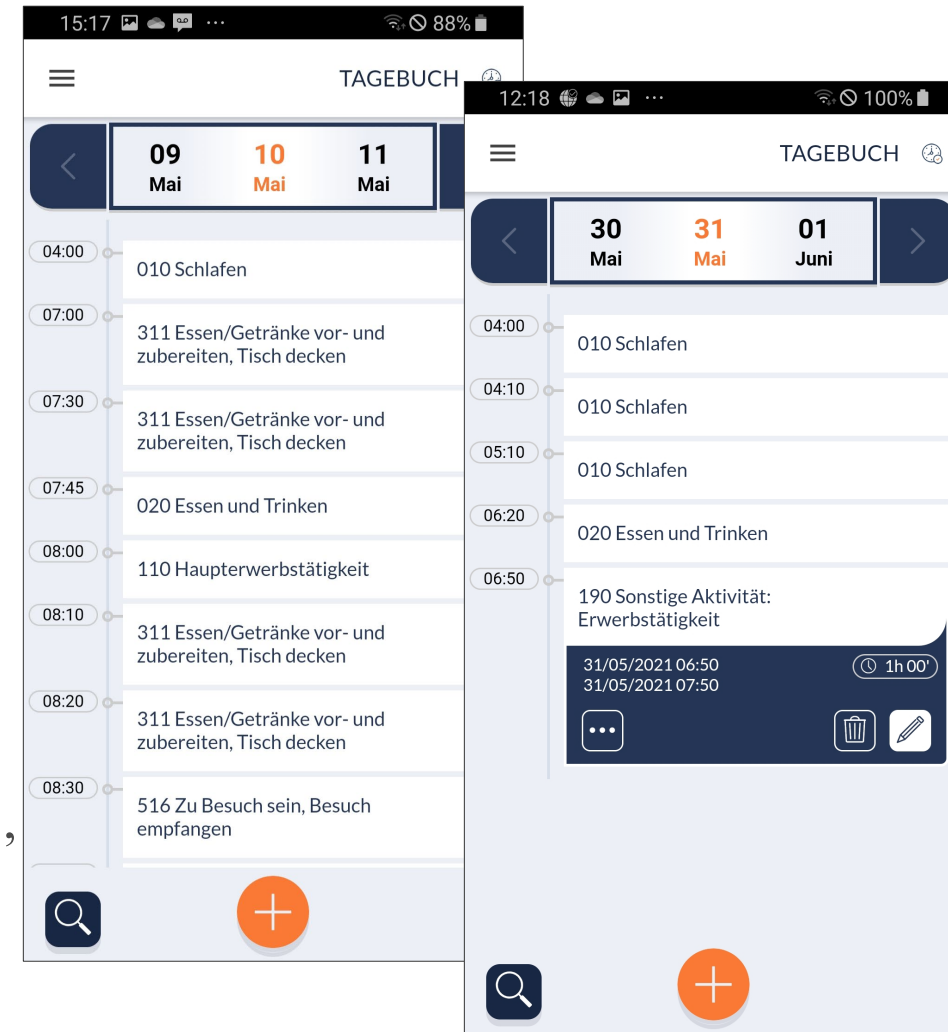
15:17 ··· 88%

TAGEBUCH

09 Mai
10 Mai
11 Mai

04:00
010 Schlafen

07:00
311 Essen/Getränke vor- und zubereiten, Tisch decken

07:30
311 Essen/Getränke vor- und zubereiten, Tisch decken

07:45
020 Essen und Trinken

08:00
110 Haupterwerbstätigkeit

08:10
311 Essen/Getränke vor- und zubereiten, Tisch decken

08:20
311 Essen/Getränke vor- und zubereiten, Tisch decken

08:30
516 Zu Besuch sein, Besuch empfangen

12:18 ··· 100%

TAGEBUCH

30 Mai
31 Mai
01 Juni

04:00
010 Schlafen

04:10
010 Schlafen

05:10
010 Schlafen

06:20
020 Essen und Trinken

06:50
190 Sonstige Aktivität: Erwerbstätigkeit

31/05/2021 06:50
31/05/2021 07:50
1h 00'